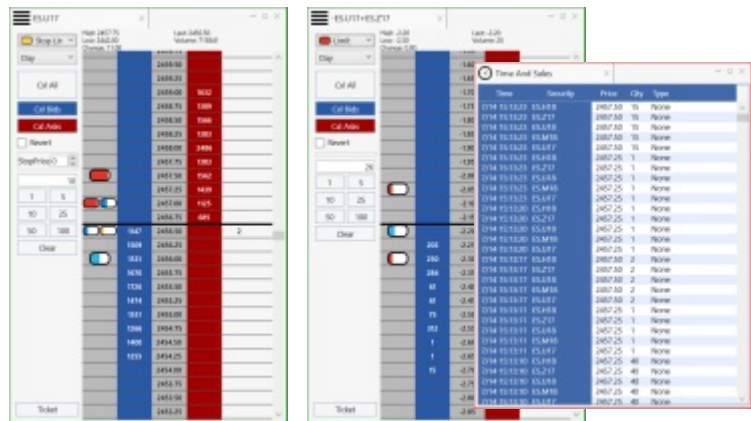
ESU17

High: 2457.75
Low: 2442.00
Change: 11.00

Last: 2456.50
Volume: 71860

Stop Lo

Day

Cxl All
Cxl Bids
Cxl Asks
Revert
StopPrice 0

1 5
10 25
50 100
Clear

Ticket

| | | |
|---|---|---|
| | 2459.25 | |
| | 2459.00 | |
| | 2458.75 | 1309 |
| | 2458.50 | 1566 |
| | 2458.25 | 1303 |
| | 2458.00 | 2486 |
| | 2457.75 | 1383 |
| | 2457.50 | 1562 |
| | 2457.25 | 1439 |
| | 2457.00 | 1125 |
| | 2456.75 | 685 |
| 1647 | 2456.50 | |
| 1509 | 2456.25 | |
| 1531 | 2456.00 | |
| 1678 | 2455.75 | |
| 1736 | 2455.50 | |
| 1474 | 2455.25 | |
| 1501 | 2455.00 | |
| 1386 | 2454.75 | |
| 1408 | 2454.50 | |
| 1255 | 2454.25 | |
| | 2454.00 | |
| | 2453.75 | |
| | 2453.50 | |
| | 2453.25 | |

2

ESU17-ESZ17

High: -2.00
Low: -2.50
Change: 0.00

Last: -2.00
Volume: 20

Limit

Day

Cxl All
Cxl Bids
Cxl Asks
Revert

26

1 5
10 25
50 100
Clear

Ticket

Time And Sales

| Time | Security | Price | Qty | Type |
|---|---|---|---|---|
| 07/14 15:13:23 | ESU18 | 2457.50 | 15 | None |
| 07/14 15:13:23 | ESZ17 | 2457.50 | 15 | None |
| 07/14 15:13:23 | ESU18 | 2457.50 | 15 | None |
| 07/14 15:13:23 | ESM18 | 2457.50 | 15 | None |
| 07/14 15:13:23 | ESU17 | 2457.50 | 15 | None |
| 07/14 15:13:23 | ESU18 | 2457.25 | 1 | None |
| 07/14 15:13:23 | ESZ17 | 2457.25 | 1 | None |
| 07/14 15:13:23 | ESU18 | 2457.25 | 1 | None |
| 07/14 15:13:23 | ESM18 | 2457.25 | 1 | None |
| 07/14 15:13:23 | ESU17 | 2457.25 | 1 | None |
| 07/14 15:13:20 | ESU18 | 2457.25 | 1 | None |
| 07/14 15:13:20 | ESZ17 | 2457.25 | 1 | None |
| 07/14 15:13:20 | ESU18 | 2457.25 | 1 | None |
| 07/14 15:13:20 | ESM18 | 2457.25 | 1 | None |
| 07/14 15:13:20 | ESU17 | 2457.25 | 1 | None |
| 07/14 15:13:17 | ESU18 | 2457.50 | 2 | None |
| 07/14 15:13:17 | ESZ17 | 2457.50 | 2 | None |
| 07/14 15:13:17 | ESU18 | 2457.50 | 2 | None |
| 07/14 15:13:17 | ESM18 | 2457.50 | 2 | None |
| 07/14 15:13:17 | ESU17 | 2457.50 | 2 | None |
| 07/14 15:13:11 | ESU18 | 2457.25 | 1 | None |
| 07/14 15:13:11 | ESZ17 | 2457.25 | 1 | None |
| 07/14 15:13:11 | ESU18 | 2457.25 | 1 | None |
| 07/14 15:13:11 | ESM18 | 2457.25 | 1 | None |
| 07/14 15:13:11 | ESU17 | 2457.25 | 1 | None |
| 07/14 15:13:10 | ESU18 | 2457.25 | 48 | None |
| 07/14 15:13:10 | ESZ17 | 2457.25 | 48 | None |
| 07/14 15:13:10 | ESU18 | 2457.25 | 48 | None |
| 07/14 15:13:10 | ESM18 | 2457.25 | 48 | None |
| 07/14 15:13:10 | ESU17 | 2457.25 | 48 | None |

| | |
|---|---|
| | -1.60 |
| | -1.65 |
| | -1.70 |
| | -1.75 |
| | -1.80 |
| | -1.85 |
| | -1.90 |
| | -1.95 |
| | -2.00 |
| | -2.05 |
| | -2.10 |
| | -2.15 |
| | -2.20 |
| | -2.25 |
| 205 | -2.30 |
| 250 | -2.35 |
| 266 | -2.40 |
| 61 | -2.45 |
| 61 | -2.50 |
| 73 | -2.55 |
| 353 | -2.60 |
| 1 | -2.65 |
| 1 | -2.70 |
| 15 | -2.75 |
| | -2.80 |
| | -2.85 |